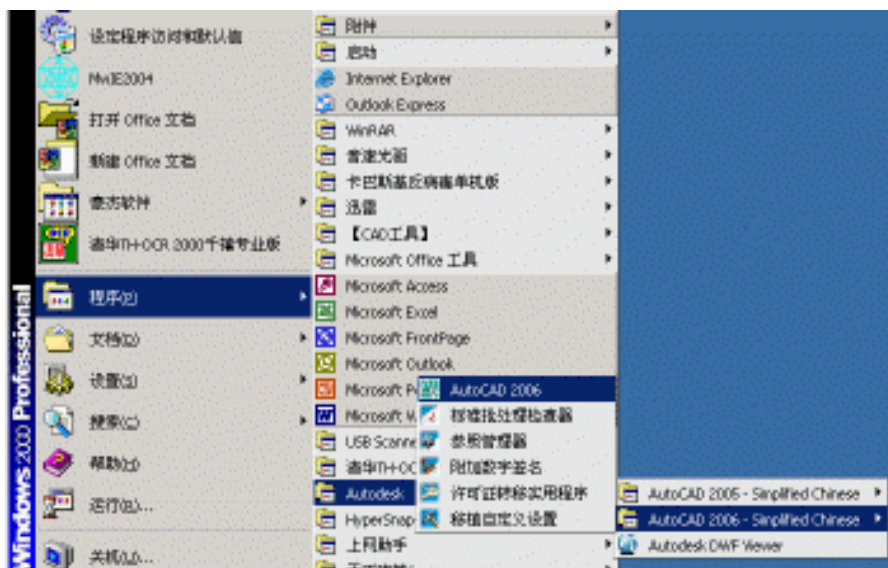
设定程序访问和默认值
MvIE2004
打开 Office 文档
新建 Office 文档
壹方软件
清华TH-OCR 2000千禧专业版
程序(P)
文档(D)
设置(S)
搜索(C)
帮助(H)
运行(R)...
关机(U)...
Windows 2000 Professional

附件
启动
Internet Explorer
Outlook Express
WinRAR
雷速光盘
卡巴斯基反病毒单机版
迅雷
【CAD工具】
Microsoft Office 工具
Microsoft Access
Microsoft Excel
Microsoft FrontPage
Microsoft Outlook
Microsoft P
Microsoft W
USB Scanne
清华TH-OC
Autodesk
HyperSnap
上网助手
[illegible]

AutoCAD 2006
标准批处理检查器
参照管理器
附加数字签名
许可证转移实用程序
将值自定义设置

AutoCAD 2005 - Simplified Chinese
AutoCAD 2006 - Simplified Chinese
Autodesk DWF Viewer